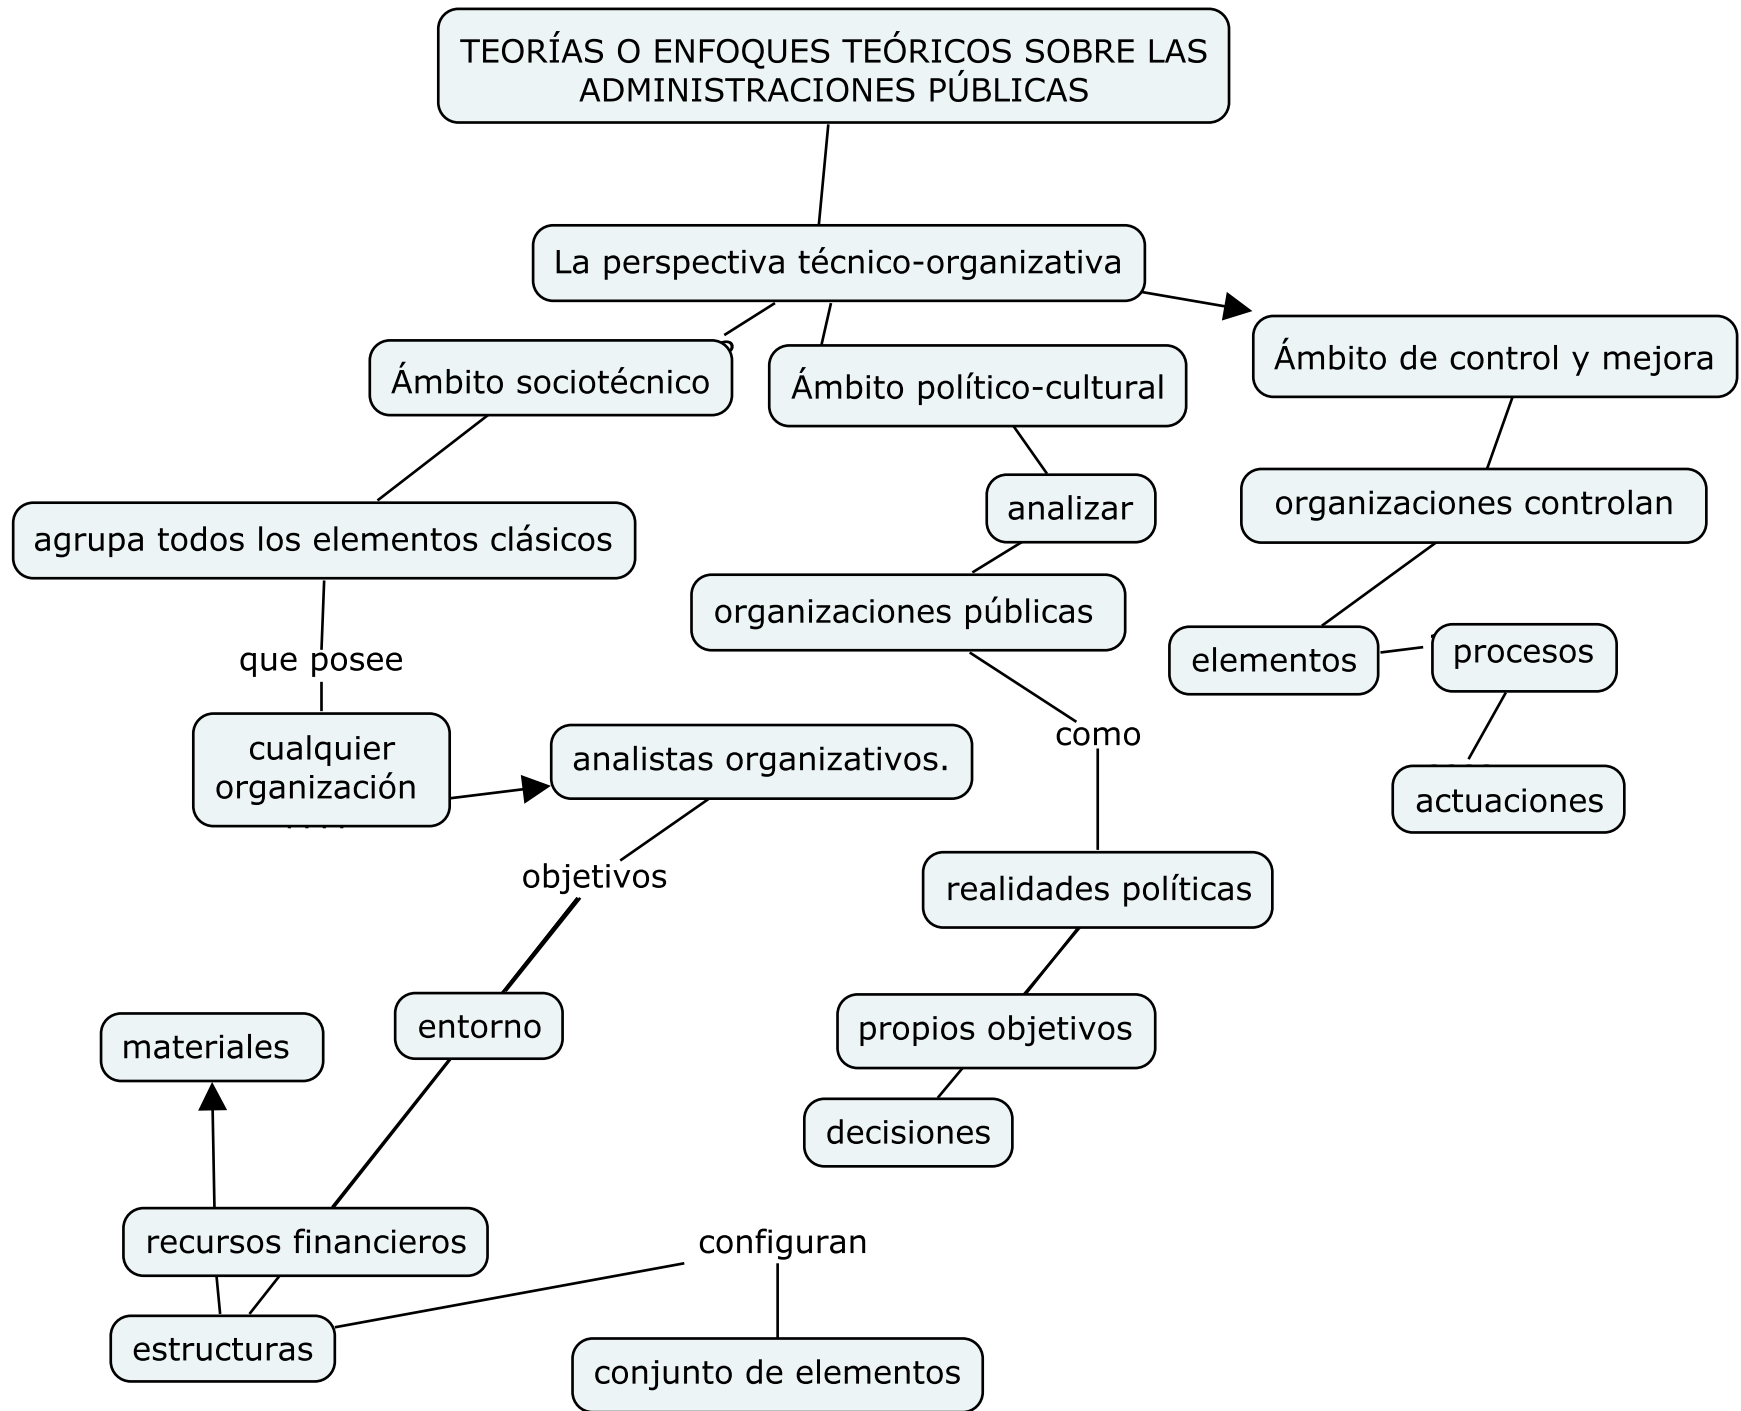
TEORÍAS O ENFOQUES TEÓRICOS SOBRE LAS ADMINISTRACIONES PÚBLICAS

La perspectiva técnico-organizativa

Ámbito sociotécnico

Ámbito político-cultural

Ámbito de control y mejora

agrupa todos los elementos clásicos

que posee

cualquier organización

analistas organizativos.

objetivos

entorno

materiales

recursos financieros

estructuras

configuran

conjunto de elementos

analizar

organizaciones públicas

como

realidades políticas

propios objetivos

decisiones

organizaciones controlan

elementos

procesos

actuaciones